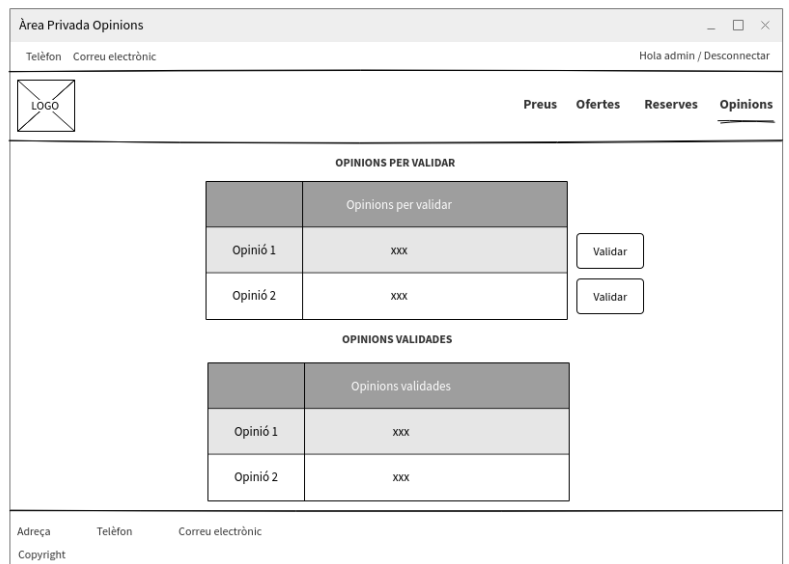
Àrea Privada Opinions

Telèfon Correu electrònic

Hola admin / Desconnectar

LOGO

Preus Ofertes Reserves Opinions

OPINIONS PER VALIDAR

| | Opinions per validar |
|---|---|
| Opinió 1 | xxx |
| Opinió 2 | xxx |

Validar

Validar

OPINIONS VALIDADES

| | Opinions validades |
|---|---|
| Opinió 1 | xxx |
| Opinió 2 | xxx |

Adreça Telèfon Correu electrònic

Copyright